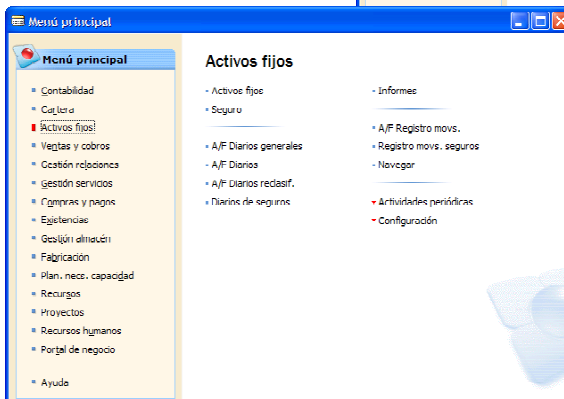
Menú principal

Menú principal

Contabilidad
Cartera
Activos fijos
Ventas y cobros
Gestión relaciones
Gestión servicios
Compras y pagos
Existencias
Gestión almacén
Fabricación
Plan. neces. capacidad
Recursos
Proyectos
Recursos humanos
Portal de negocio

Ayuda

Activos fijos

Activos fijos
Seguro

A/F Diarios generales
A/F Diarios
A/F Diarios reclasif.
Diarios de seguros

Informes

A/F Registro movs.
Registro movs. seguros
Navegar

Actividades periódicas
Configuración